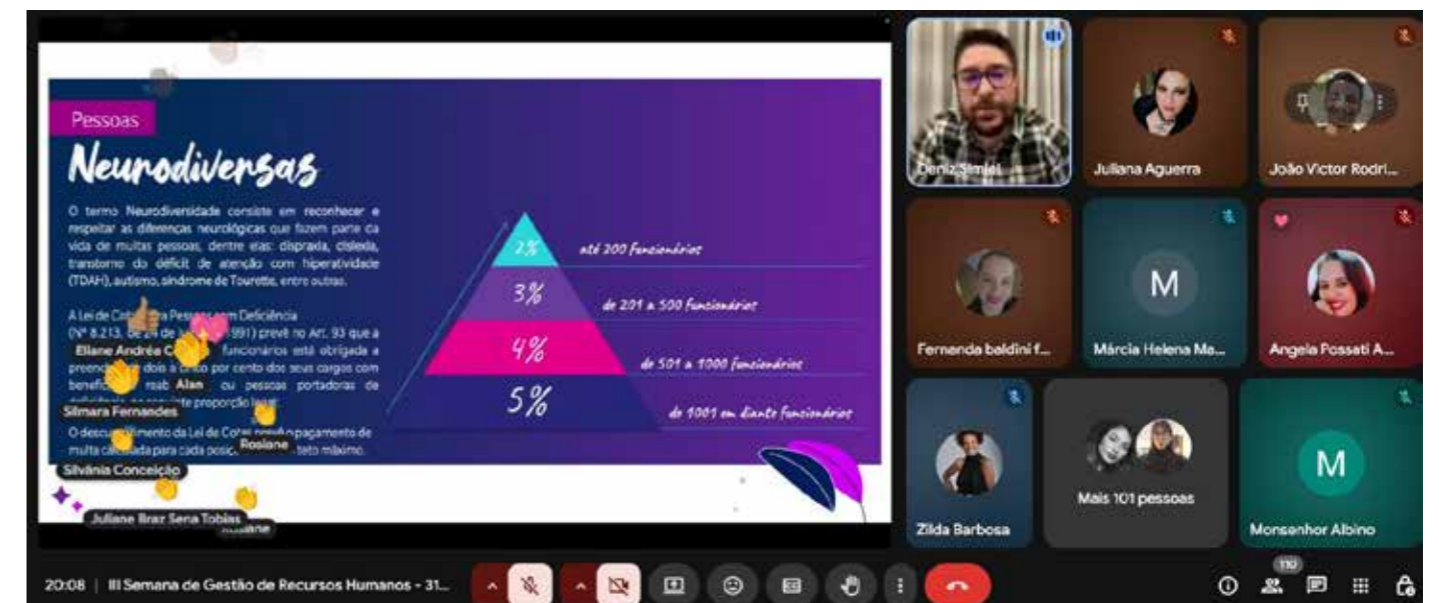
Pessoas

Neurodiversas

O termo Neurodiversidade consiste em reconhecer e respeitar as diferenças neurológicas que fazem parte da vida de muitas pessoas, dentre elas: dispraxia, dislexia, transtorno do déficit de atenção com hiperatividade (TDAH), autismo, síndrome de Tourette, entre outras.

A Lei de Cot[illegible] Pessoas com Deficiência (Nº 8.213, de 24 de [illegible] 1991) prevê no Art. 93 que a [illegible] funcionários está obrigada a preenche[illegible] dois a cinco por cento dos seus cargos com benefic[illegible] reab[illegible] ou pessoas portadoras de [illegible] proporção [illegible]

O descu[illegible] da Lei de Cotas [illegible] pagamento de multa ca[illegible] para cada posiç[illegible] teto máximo.

Eliane Andréa C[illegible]

Alan

Silmara Fernandes

Rosiane

Silvânia Conceição

Juliane Braz Sena Tobias

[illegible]

2% até 200 funcionários

3% de 201 a 500 funcionários

4% de 501 a 1000 funcionários

5% de 1001 em diante funcionários

Deniz Simiel

Juliana Aguerra

João Victor Rodri...

Fernanda baldini f...

M

Márcia Helena Ma...

Angela Possati A...

Zilda Barbosa

Mais 101 pessoas

M

Monsenhor Albino

20:08 | III Semana de Gestão de Recursos Humanos - 31...

110